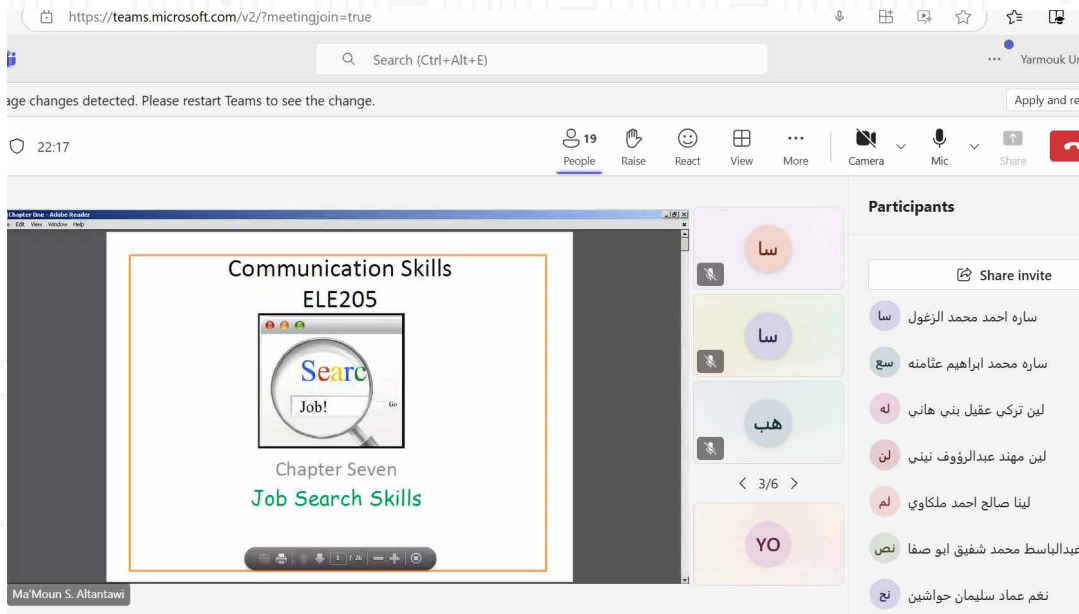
https://teams.microsoft.com/v2/?meetingjoin=true

Search (Ctrl+Alt+E)

... Yarmouk Ur

age changes detected. Please restart Teams to see the change.

Apply and re

22:17

19 People Raise React View More Camera Mic Share

Chapter One - Adobe Reader
File Edit View Window Help

Communication Skills
ELE205

Searc
Job!
Go

Chapter Seven
Job Search Skills

1 / 26

Ma'Moun S. Altantawi

سا

سا

هب

3/6

YO

Participants

Share invite

سا ساره احمد محمد الزغول

سع ساره محمد ابراهيم عثامنه

له لين تركي عقيل بني هاني

لن لين مهند عبدالرؤوف نبني

لم لينا صالح احمد ملكاوي

نص عبدالباسط محمد شفيق ابو صفا

نح نغم عماد سليمان حواشين